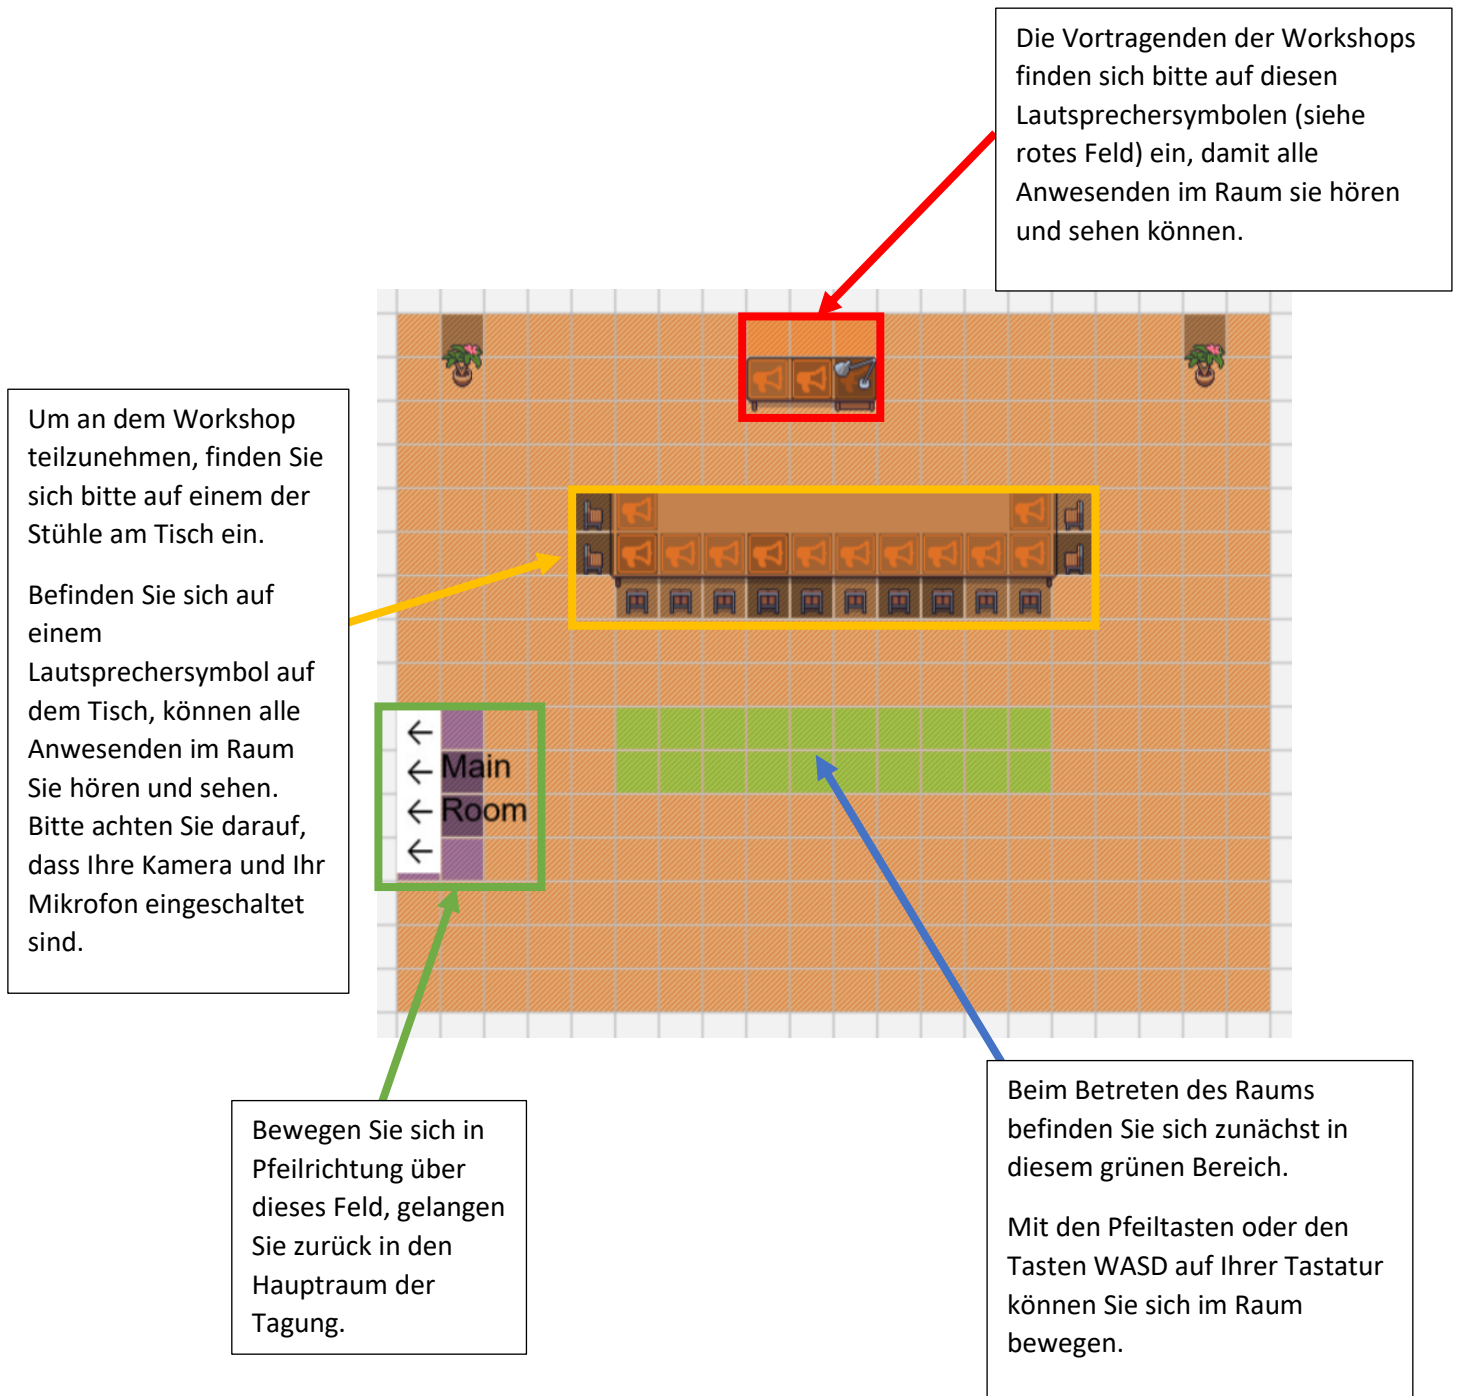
Die Vortragenden der Workshops finden sich bitte auf diesen Lautsprechersymbolen (siehe rotes Feld) ein, damit alle Anwesenden im Raum sie hören und sehen können.

Um an dem Workshop teilzunehmen, finden Sie sich bitte auf einem der Stühle am Tisch ein.

Befinden Sie sich auf einem Lautsprechersymbol auf dem Tisch, können alle Anwesenden im Raum Sie hören und sehen. Bitte achten Sie darauf, dass Ihre Kamera und Ihr Mikrofon eingeschaltet sind.

← ← Main ← Room ←

Bewegen Sie sich in Pfeilrichtung über dieses Feld, gelangen Sie zurück in den Hauptraum der Tagung.

Beim Betreten des Raums befinden Sie sich zunächst in diesem grünen Bereich.

Mit den Pfeiltasten oder den Tasten WASD auf Ihrer Tastatur können Sie sich im Raum bewegen.